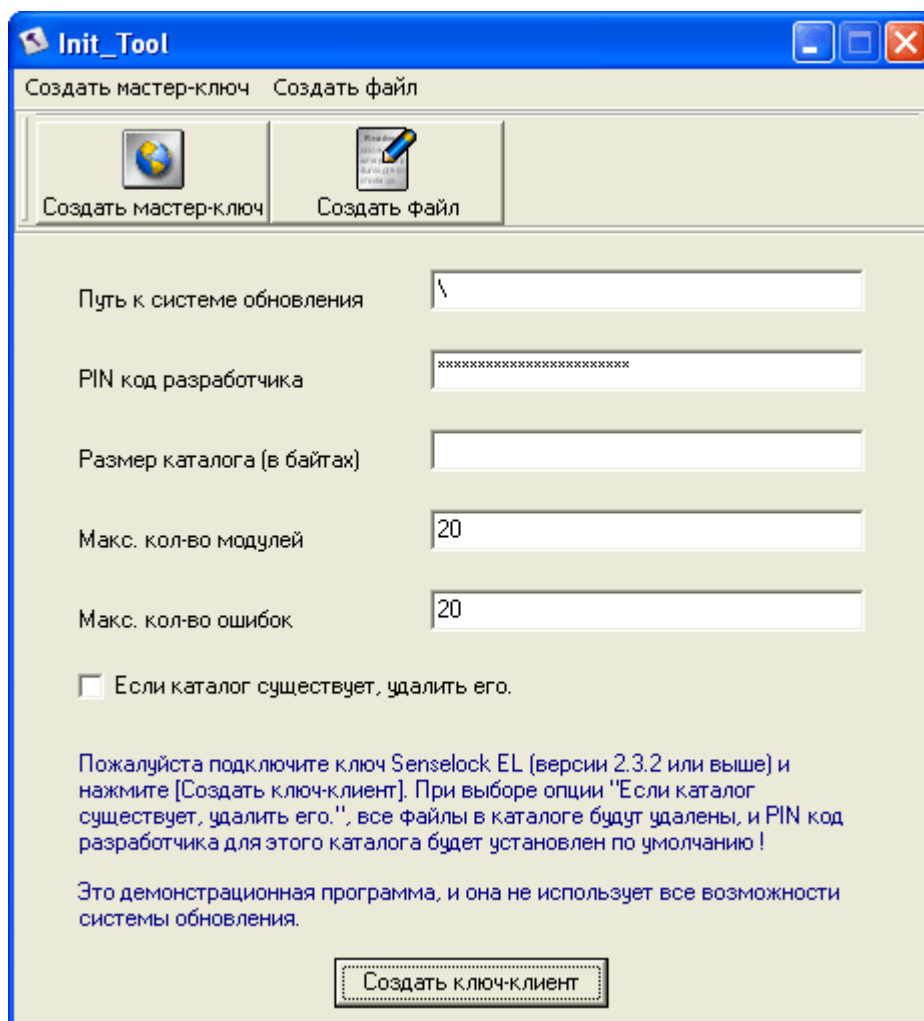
Init_Tool

Создать мастер-ключ Создать файл

Создать мастер-ключ Создать файл

Путь к системе обновления \

PIN код разработчика ************************

Размер каталога (в байтах)

Макс. кол-во модулей 20

Макс. кол-во ошибок 20

Если каталог существует, удалить его.

Пожалуйста подключите ключ Senselock EL (версии 2.3.2 или выше) и нажмите [Создать ключ-клиент]. При выборе опции "Если каталог существует, удалить его.", все файлы в каталоге будут удалены, и PIN код разработчика для этого каталога будет установлен по умолчанию !

Это демонстрационная программа, и она не использует все возможности системы обновления.

Создать ключ-клиент